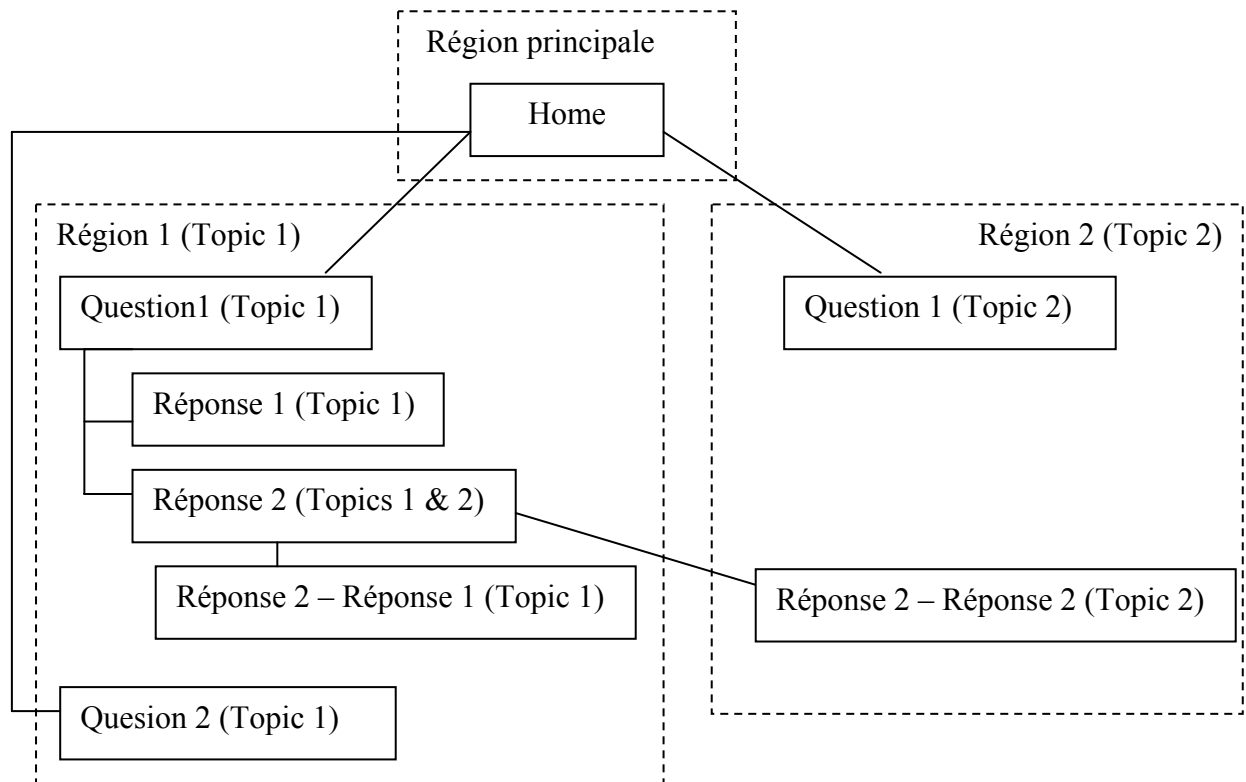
Région principale

Home

Région 1 (Topic 1)

Question1 (Topic 1)

Réponse 1 (Topic 1)

Réponse 2 (Topics 1 & 2)

Réponse 2 – Réponse 1 (Topic 1)

Quesion 2 (Topic 1)

Région 2 (Topic 2)

Question 1 (Topic 2)

Réponse 2 – Réponse 2 (Topic 2)